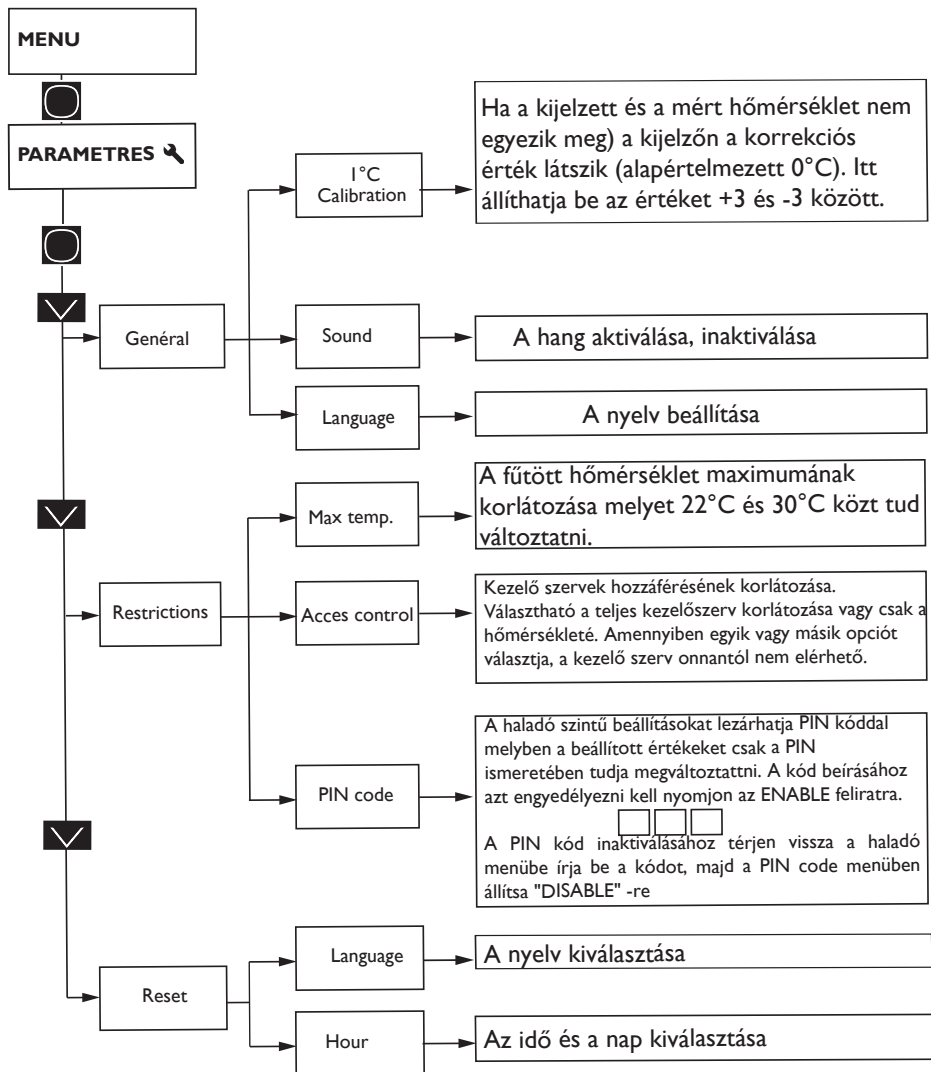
MENU

PARAMETRES

Genéral

I°C Calibration

Ha a kijelzett és a mért hőmérséklet nem egyezik meg) a kijelzőn a korrekciós érték látszik (alapértelmezett 0°C). Itt állíthatja be az értéket +3 és -3 között.

Sound

A hang aktiválása, inaktiválása

Language

A nyelv beállítása

Restrictions

Max temp.

A fűtött hőmérséklet maximumának korlátozása melyet 22°C és 30°C közt tud változtatni.

Acces control

Kezelő szervek hozzáférésének korlátozása. Választható a teljes kezelőszerv korlátozása vagy csak a hőmérsékleté. Amennyiben egyik vagy másik opciót választja, a kezelő szerv onnantól nem elérhető.

PIN code

A haladó szintű beállításokat lezárhatja PIN kóddal melyben a beállított értékeket csak a PIN ismeretében tudja megváltoztattni. A kód beírásához azt engyedélyezni kell nyomjon az ENABLE feliratra.

A PIN kód inaktiválásához térjen vissza a haladó menübe írja be a kódot, majd a PIN code menüben állítsa "DISABLE" -re

Reset

Language

A nyelv kiválasztása

Hour

Az idő és a nap kiválasztása